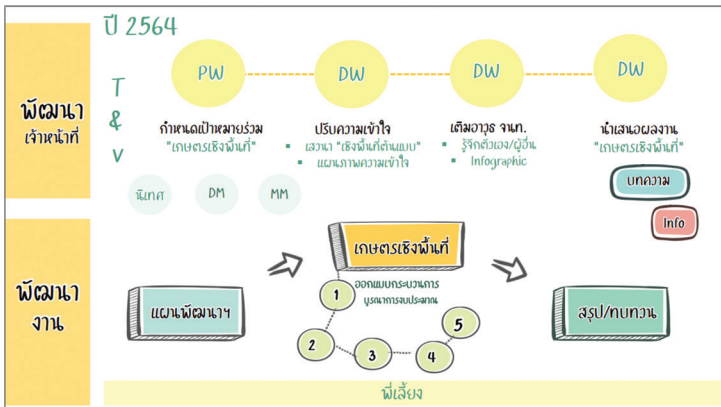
ปี 2564

พัฒนา
เจ้าหน้าที่

T
&
V

PW
กำหนดเป้าหมายร่วม
"เกษตรเชิงพื้นที่"

DW
ปรับความเข้าใจ
▪ เสวนา "เชิงพื้นที่ต้นแบบ"
▪ แผนภาพความเข้าใจ

DW
เติมอาวุธ จนท.
▪ รู้จักตัวเอง/ผู้อื่น
▪ Infographic

DW
นำเสนอผลงาน
"เกษตรเชิงพื้นที่"

นิเทศ
DM
MM

บทความ
Info

พัฒนา
งาน

แผนพัฒนาฯ

เกษตรเชิงพื้นที่
ออกแบบกระบวนการ
บูรณาการบประเทศ

1
2
3
4
5

สรุป/ทบทวน

พี่เลี้ยง